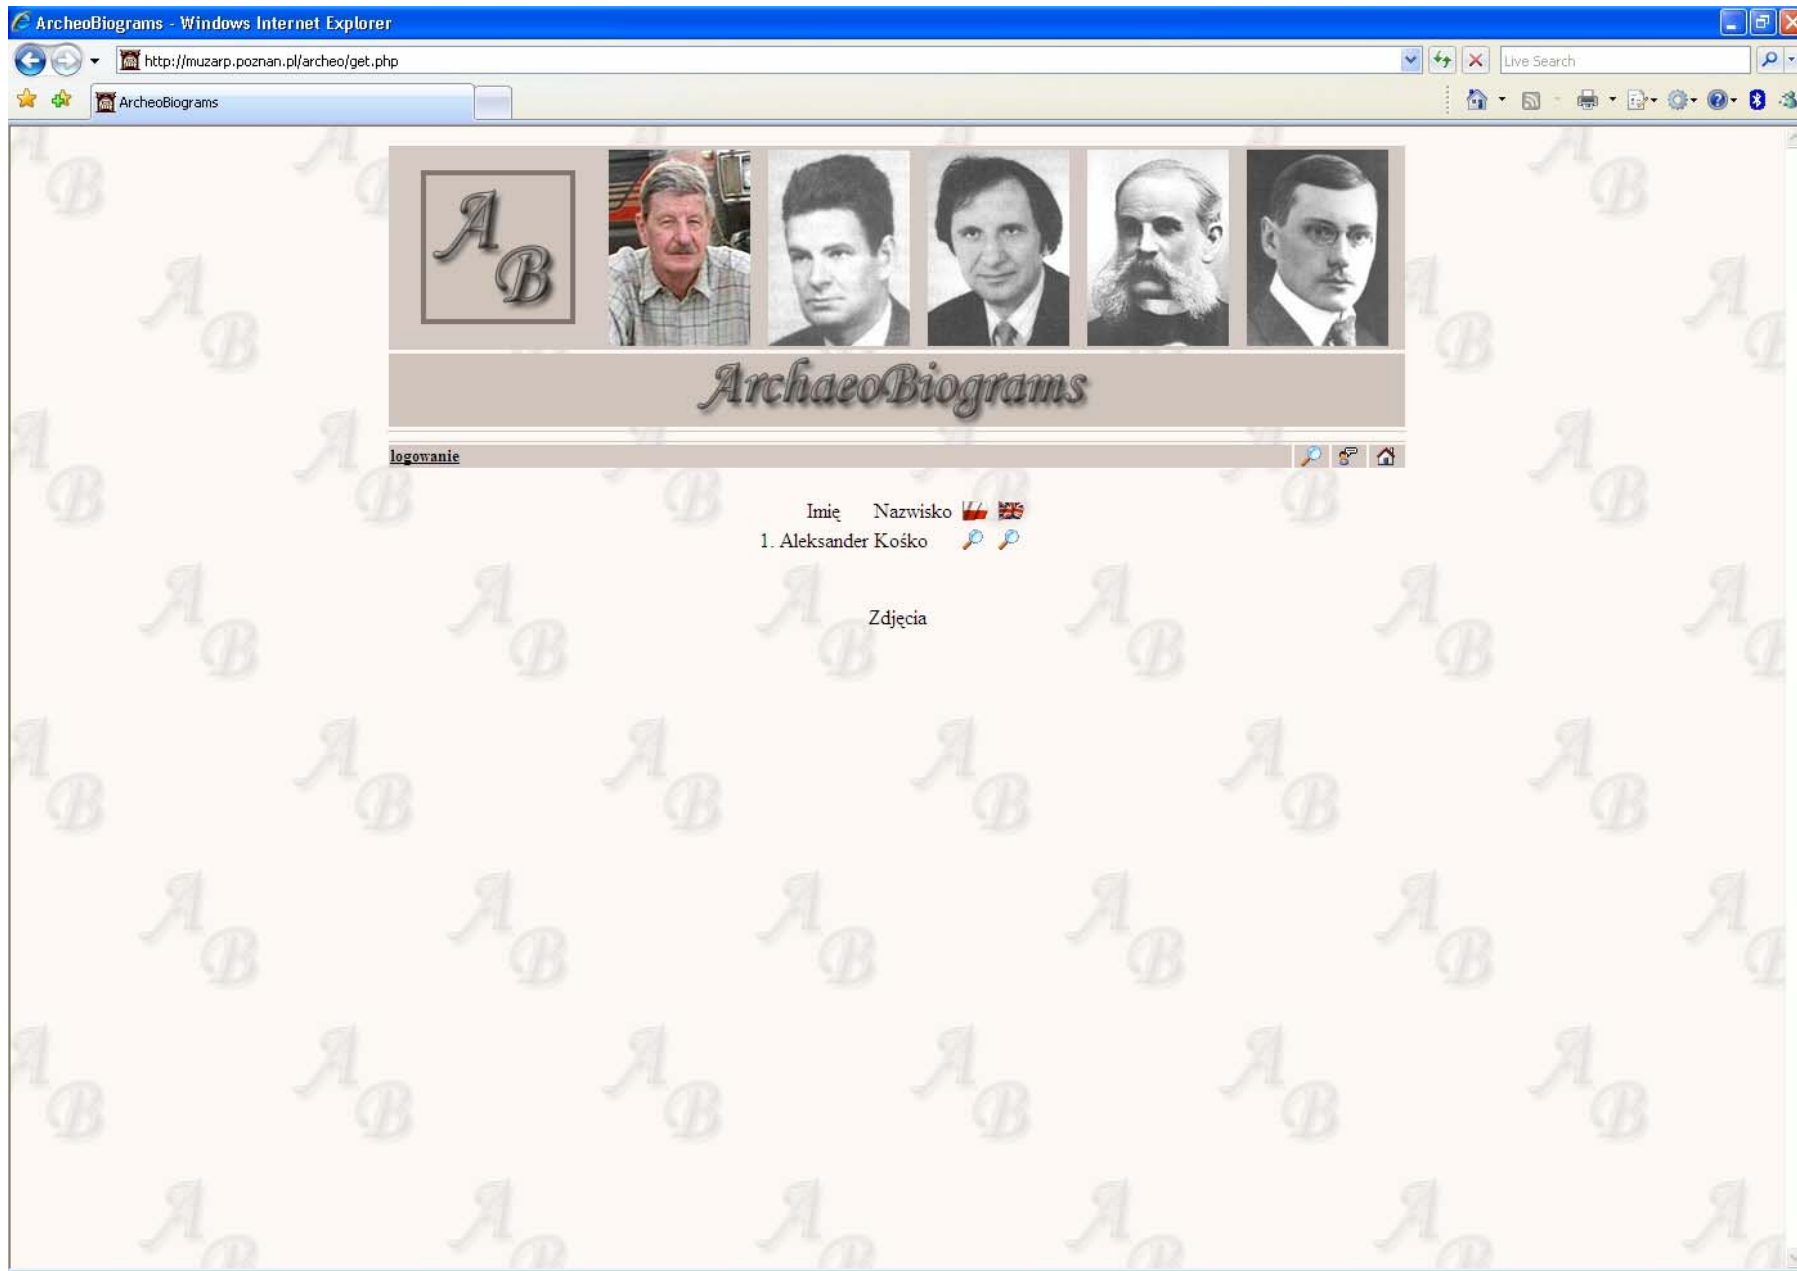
ArcheoBiograms - Windows Internet Explorer

http://muzarp.poznan.pl/archeo/get.php

Live Search

ArcheoBiograms

AB

ArchaeoBiograms

logowanie

| Imię | Nazwisko |
|---|---|
| 1. Aleksander | Kośko |

Zdjęcia